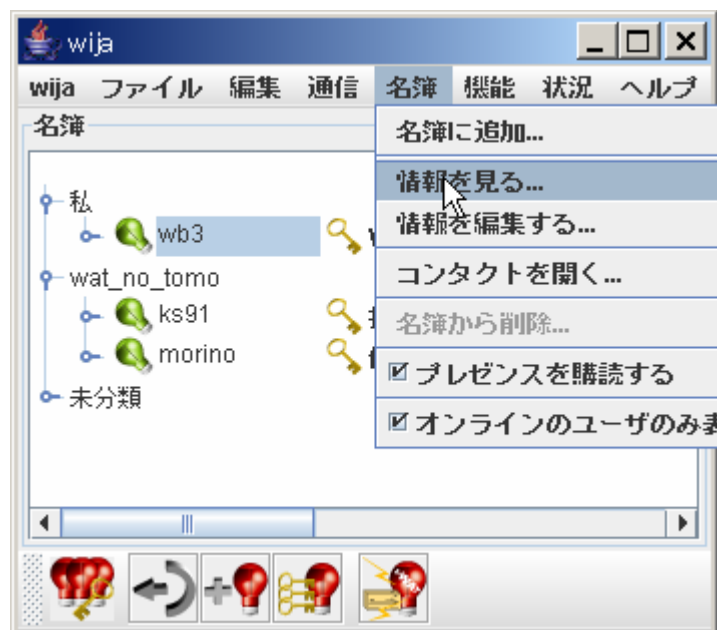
wija

wija ファイル 編集 通信 名簿 機能 状況 ヘルプ

名簿

私
wb3
wat_no_tomo
ks91
morino
未分類

名簿に追加...
情報を見る...
情報を編集する...
コンタクトを開く...
名簿から削除...
☑ プレゼンスを購読する
☑ オンラインのユーザのみ表